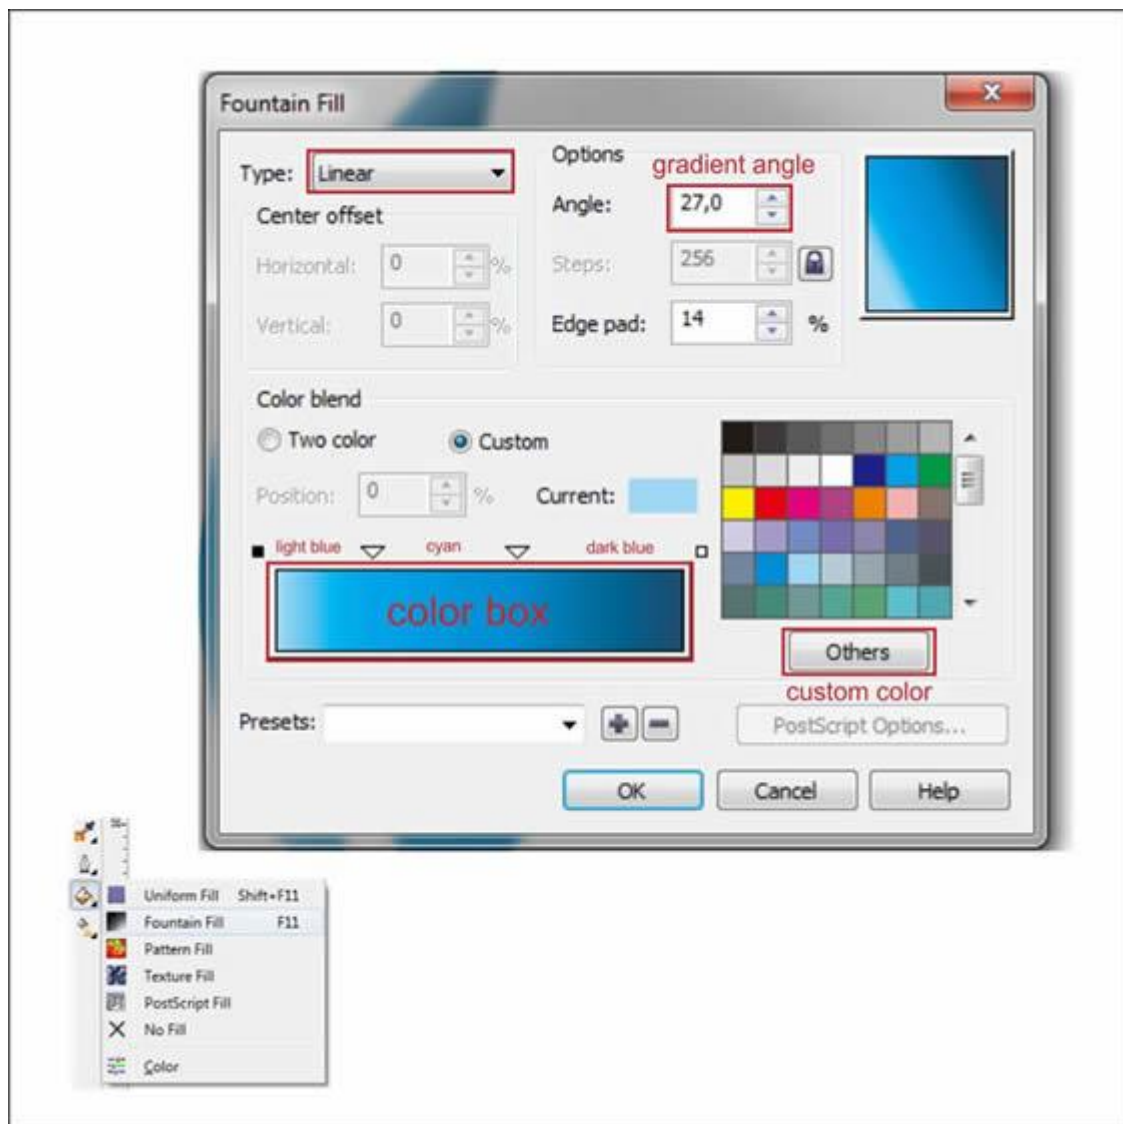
Fountain Fill

Type: Linear

Center offset

Horizontal: 0 %

Vertical: 0 %

Options

gradient angle

Angle: 27,0

Steps: 256

Edge pad: 14 %

Color blend

Two color

Custom

Position: 0 %

Current:

light blue

cyan

dark blue

color box

Others

custom color

Presets:

PostScript Options...

OK

Cancel

Help

Uniform Fill Shift+F11

Fountain Fill F11

Pattern Fill

Texture Fill

PostScript Fill

No Fill

Color